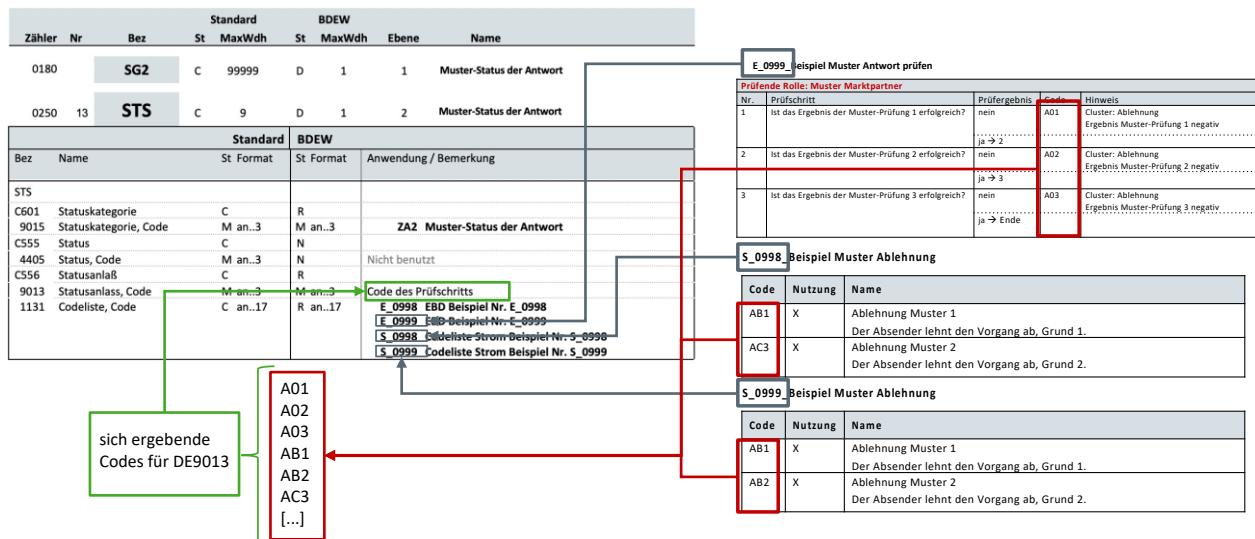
| Zähler | Nr | Bez | Standard St | Standard MaxWdh | BDEW St | BDEW MaxWdh | Ebene | Name |
|---|---|---|---|---|---|---|---|---|
| 0180 | | SG2 | C | 99999 | D | 1 | 1 | Muster-Status der Antwort |
| 0250 | 13 | STS | C | 9 | D | 1 | 2 | Muster-Status der Antwort |

| Bez | Name | Standard St Format | BDEW St Format | Anwendung / Bemerkung |
|---|---|---|---|---|
| STS | | | | |
| C601 | Statuskategorie | C | R | |
| 9015 | Statuskategorie, Code | M an..3 | M an..3 | ZA2 Muster-Status der Antwort |
| C555 | Status | C | N | |
| 4405 | Status, Code | M an..3 | N | Nicht benutzt |
| C556 | Statusanlaß | C | R | |
| 9013 | Statusanlass, Code | M an..3 | M an..3 | Code des Prüfschritts |
| 1131 | Codeliste, Code | C an..17 | R an..17 | E_0998 EBD Beispiel Nr. E_0998<br>E_0999 EBD Beispiel Nr. E_0999<br>S_0998 Codeliste Strom Beispiel Nr. S_0998<br>S_0999 Codeliste Strom Beispiel Nr. S_0999 |

sich ergebende Codes für DE9013

A01
A02
A03
AB1
AB2
AC3
[...]

E_0999 Beispiel Muster Antwort prüfen

Prüfende Rolle: Muster Marktpartner

| Nr. | Prüfschritt | Prüfergebnis | Code | Hinweis |
|---|---|---|---|---|
| 1 | Ist das Ergebnis der Muster-Prüfung 1 erfolgreich? | nein | A01 | Cluster: Ablehnung<br>Ergebnis Muster-Prüfung 1 negativ |
| | | ja → 2 | | |
| 2 | Ist das Ergebnis der Muster-Prüfung 2 erfolgreich? | nein | A02 | Cluster: Ablehnung<br>Ergebnis Muster-Prüfung 2 negativ |
| | | ja → 3 | | |
| 3 | Ist das Ergebnis der Muster-Prüfung 3 erfolgreich? | nein | A03 | Cluster: Ablehnung<br>Ergebnis Muster-Prüfung 3 negativ |
| | | ja → Ende | | |

S_0998 Beispiel Muster Ablehnung

| Code | Nutzung | Name |
|---|---|---|
| AB1 | X | Ablehnung Muster 1<br>Der Absender lehnt den Vorgang ab, Grund 1. |
| AC3 | X | Ablehnung Muster 2<br>Der Absender lehnt den Vorgang ab, Grund 2. |

S_0999 Beispiel Muster Ablehnung

| Code | Nutzung | Name |
|---|---|---|
| AB1 | X | Ablehnung Muster 1<br>Der Absender lehnt den Vorgang ab, Grund 1. |
| AB2 | X | Ablehnung Muster 2<br>Der Absender lehnt den Vorgang ab, Grund 2. |